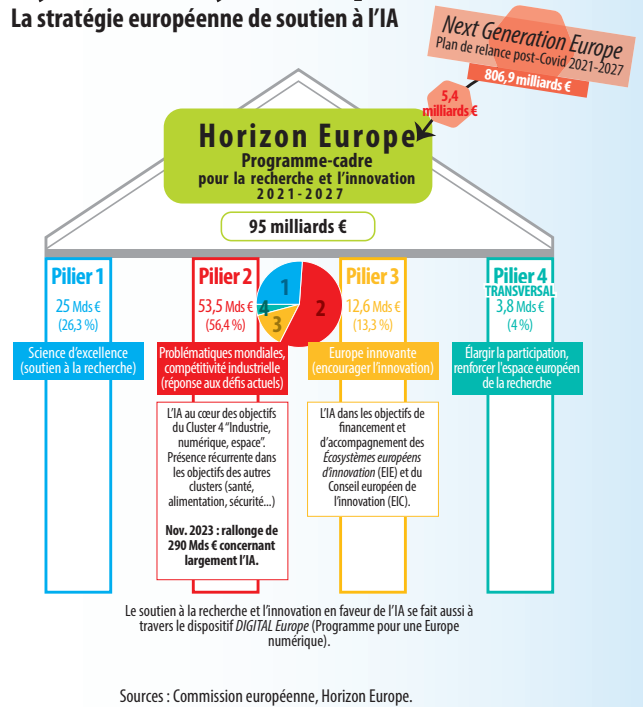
La stratégie européenne de soutien à l'IA

Next Generation Europe
Plan de relance post-Covid 2021-2027
806,9 milliards €

5,4 milliards €

Horizon Europe
Programme-cadre pour la recherche et l'innovation
2021-2027

95 milliards €

Pilier 1
25 Mds €
(26,3 %)
Science d'excellence (soutien à la recherche)

Pilier 2
53,5 Mds €
(56,4 %)
Problématiques mondiales, compétitivité industrielle (réponse aux défis actuels)

L'IA au cœur des objectifs du Cluster 4 "Industrie, numérique, espace". Présence récurrente dans les objectifs des autres clusters (santé, alimentation, sécurité...)

Nov. 2023 : rallonge de 290 Mds € concernant largement l'IA.

1
2
3
4

Pilier 3
12,6 Mds €
(13,3 %)
Europe innovante (encourager l'innovation)

L'IA dans les objectifs de financement et d'accompagnement des Écosystèmes européens d'innovation (EIE) et du Conseil européen de l'innovation (EIC).

Pilier 4
TRANSVERSAL
3,8 Mds €
(4 %)
Élargir la participation, renforcer l'espace européen de la recherche

Le soutien à la recherche et l'innovation en faveur de l'IA se fait aussi à travers le dispositif DIGITAL Europe (Programme pour une Europe numérique).

Sources : Commission européenne, Horizon Europe.